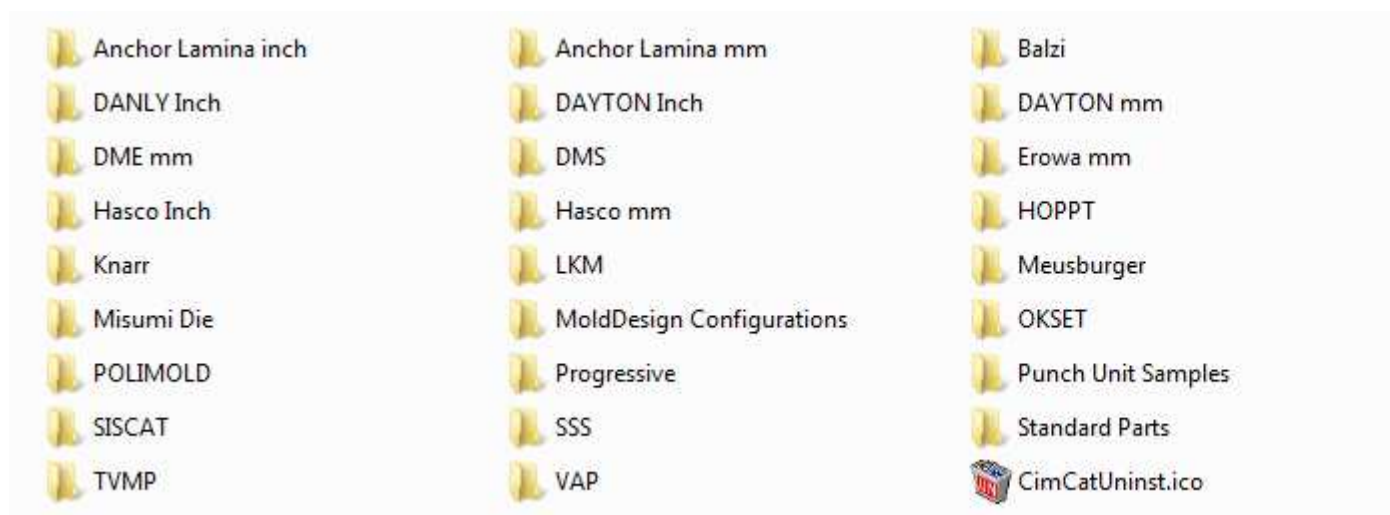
Anchor Lamina inch
DANLY Inch
DME mm
Hasco Inch
Knarr
Misumi Die
POLIMOLD
SISCAT
TVMP

Anchor Lamina mm
DAYTON Inch
DMS
Hasco mm
LKM
MoldDesign Configurations
Progressive
SSS
VAP

Balzi
DAYTON mm
Erowa mm
HOPPT
Meusburger
OKSET
Punch Unit Samples
Standard Parts
CimCatUninst.ico